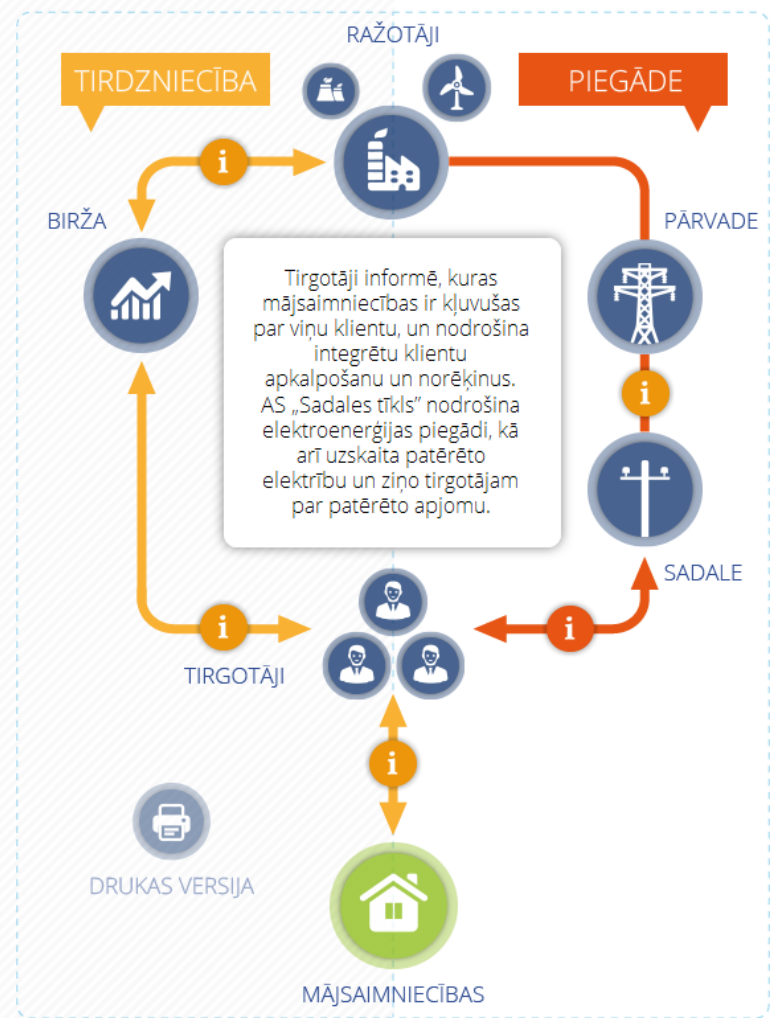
RAŽOTĀJI

TIRDZNIECĪBA

PIEGĀDE

BIRŽA

PĀRVADE

Tirgotāji informē, kuras mājsaimniecības ir kļuvušas par viņu klientu, un nodrošina integrētu klientu apkalpošanu un norēķinus. AS „Sadales tīkls" nodrošina elektroenerģijas piegādi, kā arī uzskaita patērēto elektrību un ziņo tirgotājam par patērēto apjomu.

SADALE

TIRGOTĀJI

DRUKAS VERSIJA

MĀJSAIMNIECĪBAS